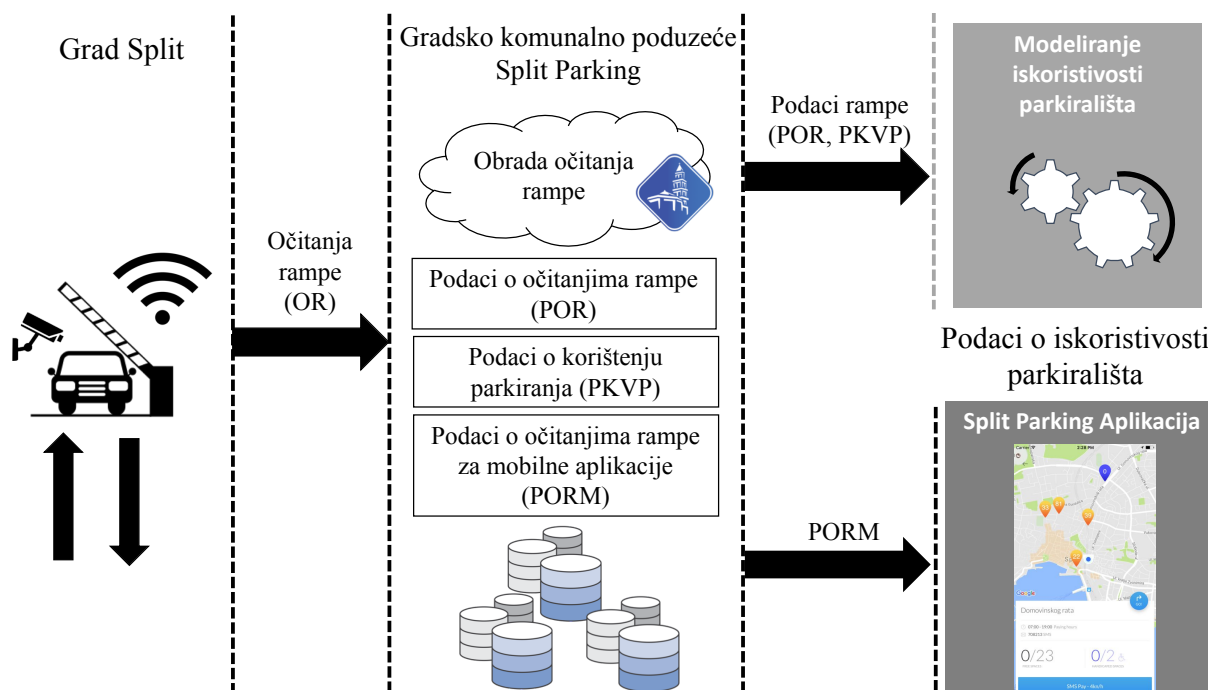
Grad Split

Očitanja rampe (OR)

Gradsko komunalno poduzeće Split Parking

Obrada očitanja rampe

Podaci o očitanjima rampe (POR)

Podaci o korištenju parkiranja (PKVP)

Podaci o očitanjima rampe za mobilne aplikacije (PORM)

Podaci rampe (POR, PKVP)

PORM

Modeliranje iskoristivosti parkirališta

Podaci o iskoristivosti parkirališta

Split Parking Aplikacija

Domovinskog rata

0/23

0/2

SMS Pay - Naruči